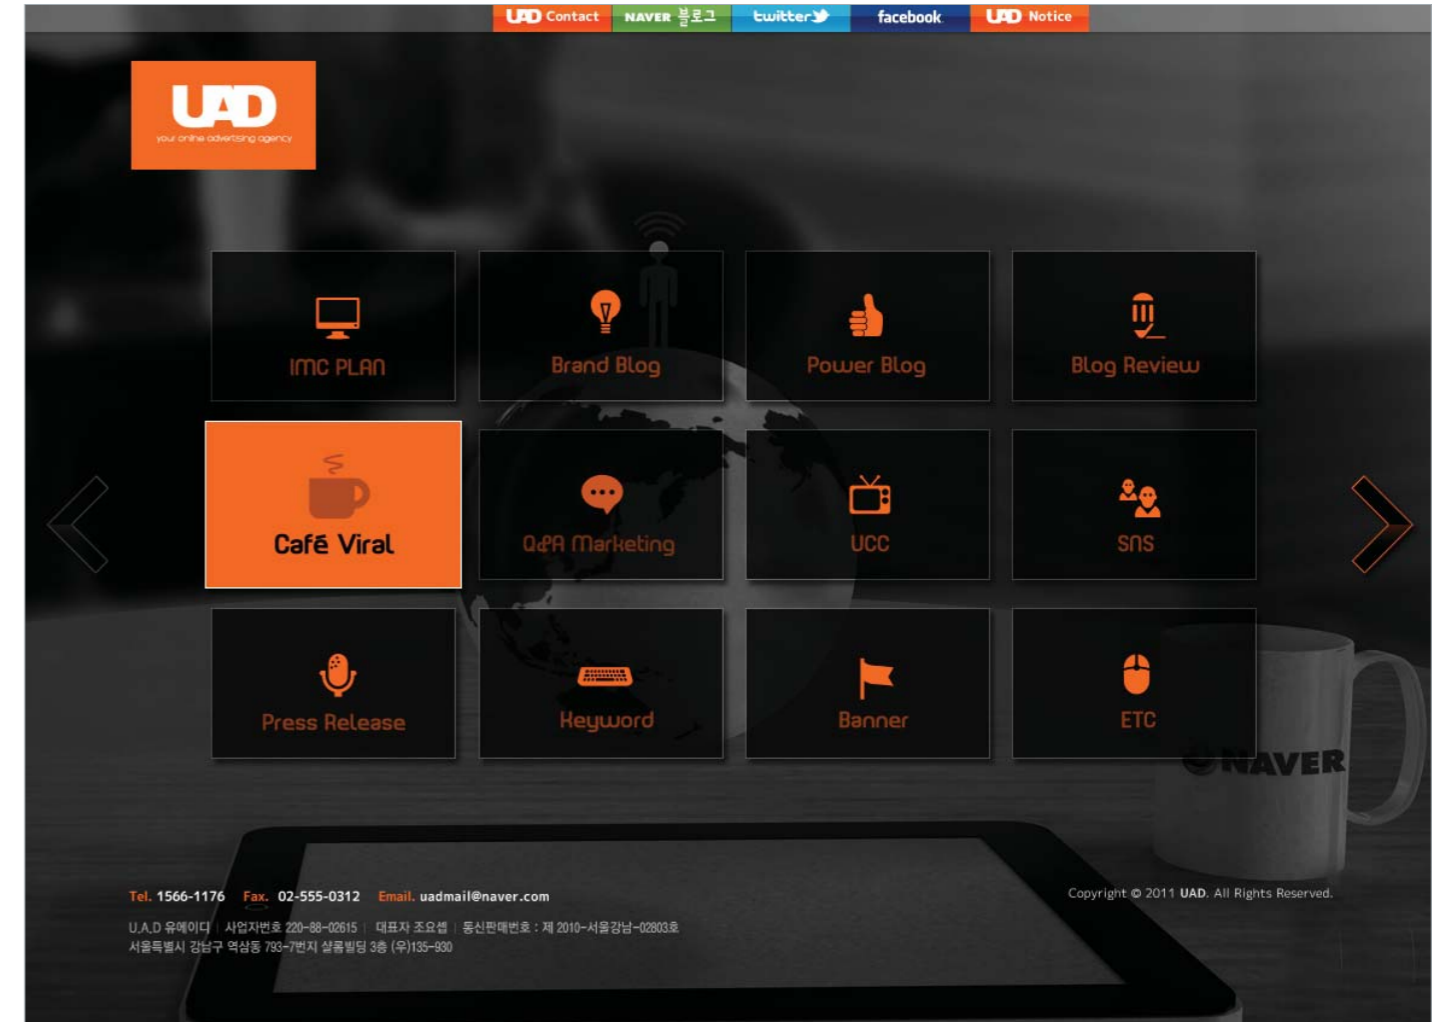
UAD Contact NAVER 블로그 twitter facebook UAD Notice

UAD
your online advertising agency

IMC PLAN
Brand Blog
Power Blog
Blog Review
Café Viral
Q&A Marketing
UCC
SNS
Press Release
Keyword
Banner
ETC

NAVER

Tel. 1566-1176 Fax. 02-555-0312 Email. uadmail@naver.com

Copyright © 2011 UAD. All Rights Reserved.

U.A.D 유에이디 | 사업자번호 220-88-02615 | 대표자 조요셉 | 통신판매번호 : 제 2010-서울강남-02803호
서울특별시 강남구 역삼동 793-7번지 샬롬빌딩 3층 (우)135-930